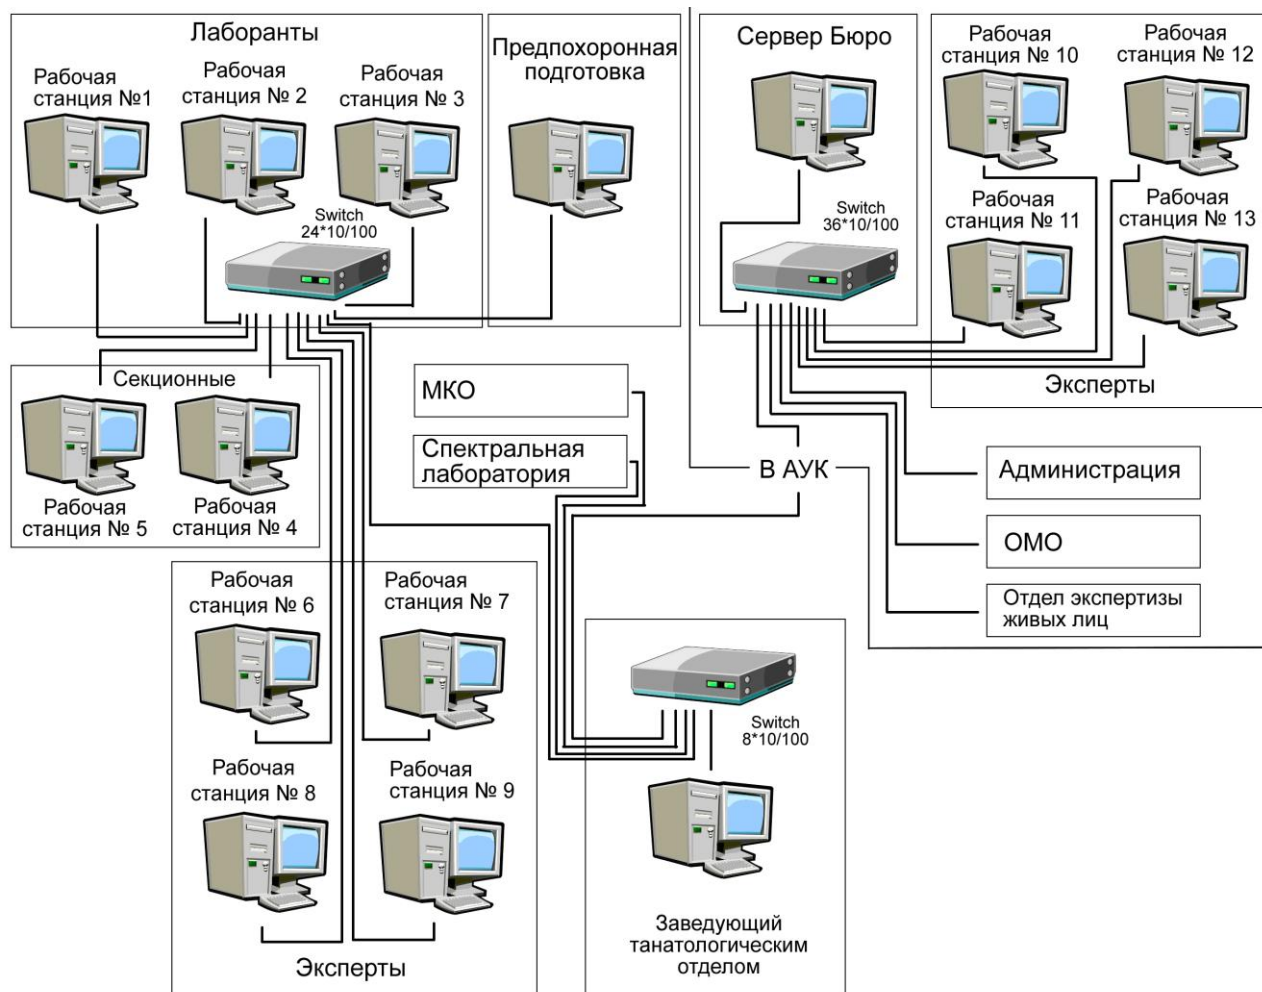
Лаборанты

Рабочая станция №1

Рабочая станция № 2

Рабочая станция № 3

Switch 24*10/100

Предпохоронная подготовка

Сервер Бюро

Switch 36*10/100

Рабочая станция № 10

Рабочая станция № 12

Рабочая станция № 11

Рабочая станция № 13

Эксперты

Секционные

Рабочая станция № 5

Рабочая станция № 4

МКО

Спектральная лаборатория

В АУК

Администрация

ОМО

Отдел экспертизы живых лиц

Рабочая станция № 6

Рабочая станция № 7

Рабочая станция № 8

Рабочая станция № 9

Эксперты

Switch 8*10/100

Заведующий танатологическим отделом